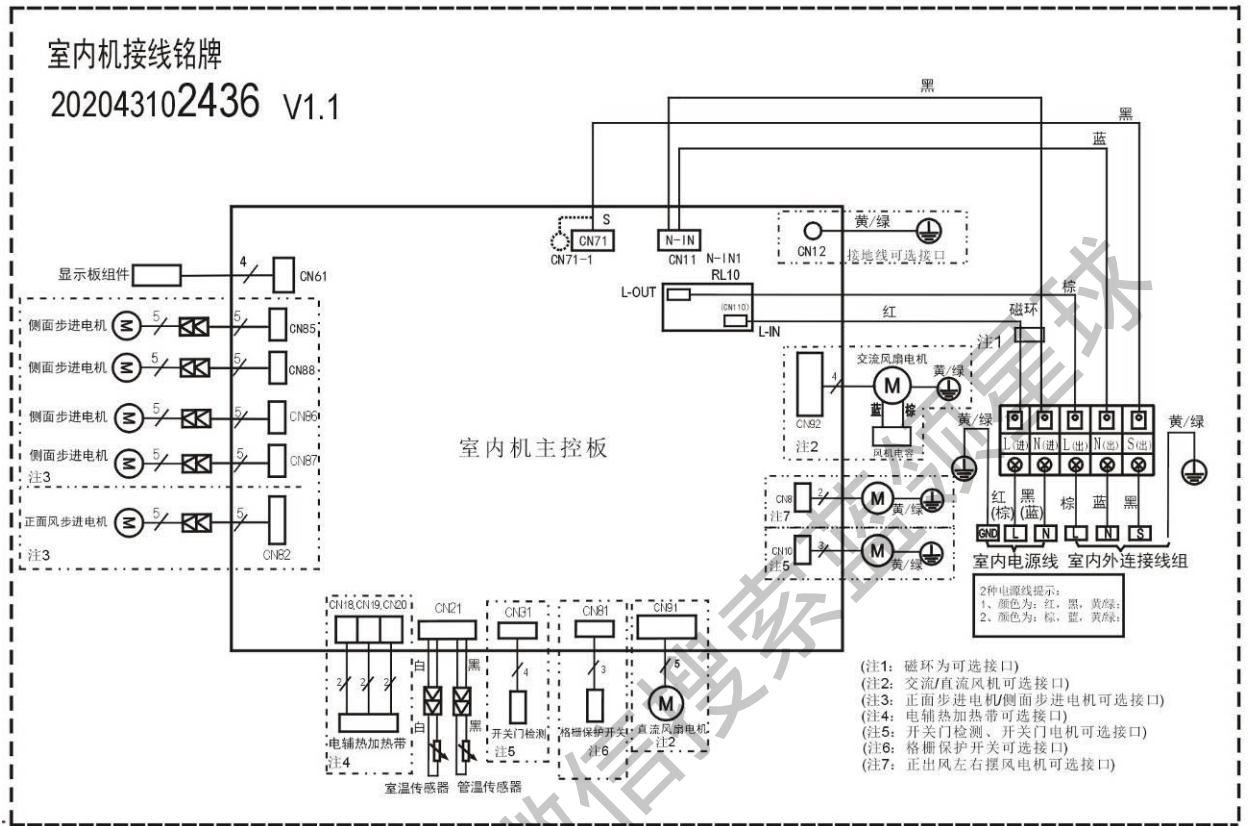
室内机接线铭牌
202043102436 V1.1

黑
黑
蓝
S
CN71
CN71-1
N-IN
CN11
N-IN1
RL10
CN12
黄/绿
接地线可选接口
L-OUT
(CN110)
L-IN
棕
红
磁环
注1
显示板组件
4
CN61
侧面步进电机 M 5 5 CN85
侧面步进电机 M 5 5 CN88
侧面步进电机 M 5 5 CN86
侧面步进电机 M 5 5 CN87
注3
正面风步进电机 M 5 5 CN82
注3
室内机主控板
交流风扇电机
4
M
黄/绿
CN92
蓝 棕
风机电容
注2
黄/绿
L(进) N(进) L(出) N(出) S(出)
黄/绿
CN8 2 M 黄/绿
注7
CN10 3 M 黄/绿
注5
红(棕) 黑(蓝) 棕 蓝 黑
GND L N L N S
室内电源线 室内外连接线组
2种电源线提示：
1、颜色为：红，黑，黄绿；
2、颜色为：棕，蓝，黄绿；
CN18,CN19,CN20
2 2 2
电辅热加热带
注4
CN21
白 黑
白 黑
室温传感器 管温传感器
CN31
4
开关门检测
注5
CN81
3
格栅保护开关
注6
CN91
5
M
直流风扇电机
注2
(注1：磁环为可选接口)
(注2：交流/直流风机可选接口)
(注3：正面步进电机/侧面步进电机可选接口)
(注4：电辅热加热带可选接口)
(注5：开关门检测、开关门电机可选接口)
(注6：格栅保护开关可选接口)
(注7：正出风左右摆风电机可选接口)
微信搜索国际星球